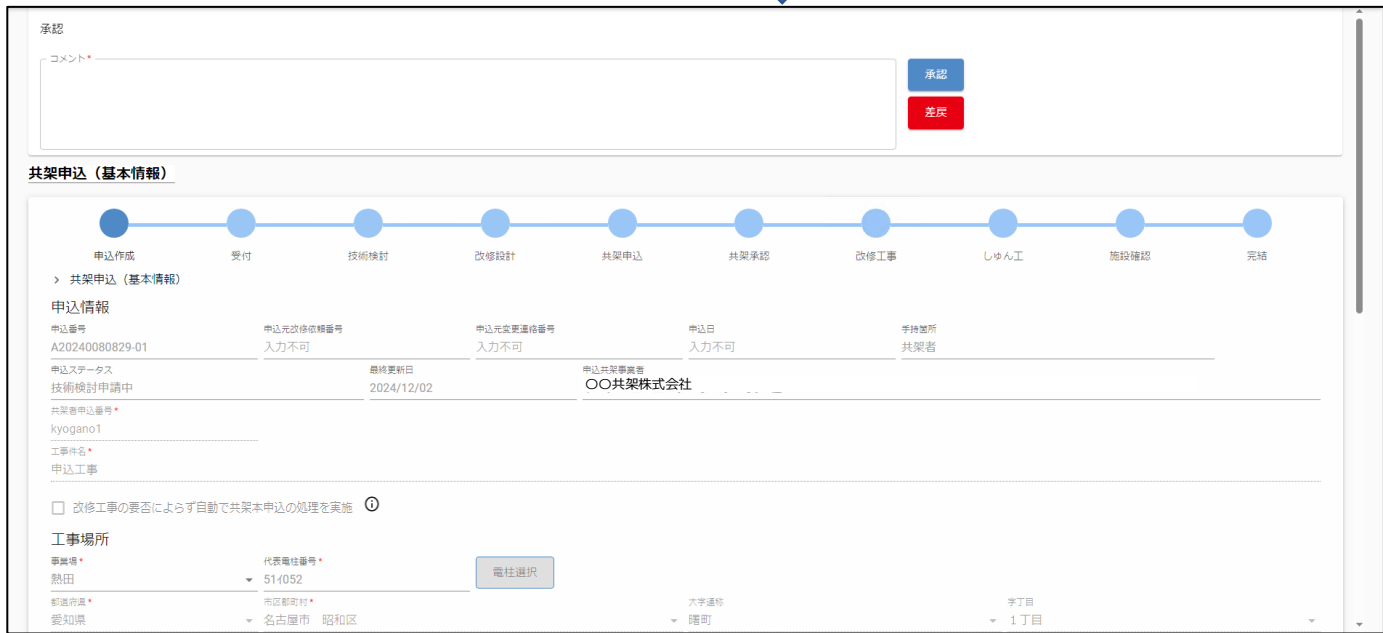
承認

コメント*

承認

差戻

共架申込（基本情報）

申込作成 受付 技術検討 改修設計 共架申込 共架承認 改修工事 しゅん工 施設確認 完結

› 共架申込（基本情報）

申込情報

申込番号
A20240080829-01

申込元改修依頼番号
入力不可

申込元変更連絡番号
入力不可

申込日
入力不可

手持箇所
共架者

申込ステータス
技術検討申請中

最終更新日
2024/12/02

申込共架事業者
〇〇共架株式会社

共架者申込番号*
kyogano1

工事件名*
申込工事

改修工事の要否によらず自動で共架本申込の処理を実施

工事場所

事業場*
熱田

代表電柱番号*
51の52

電柱選択

都道府県*
愛知県

市区郡町村*
名古屋市 昭和区

大字通称
曙町

字丁目
1丁目